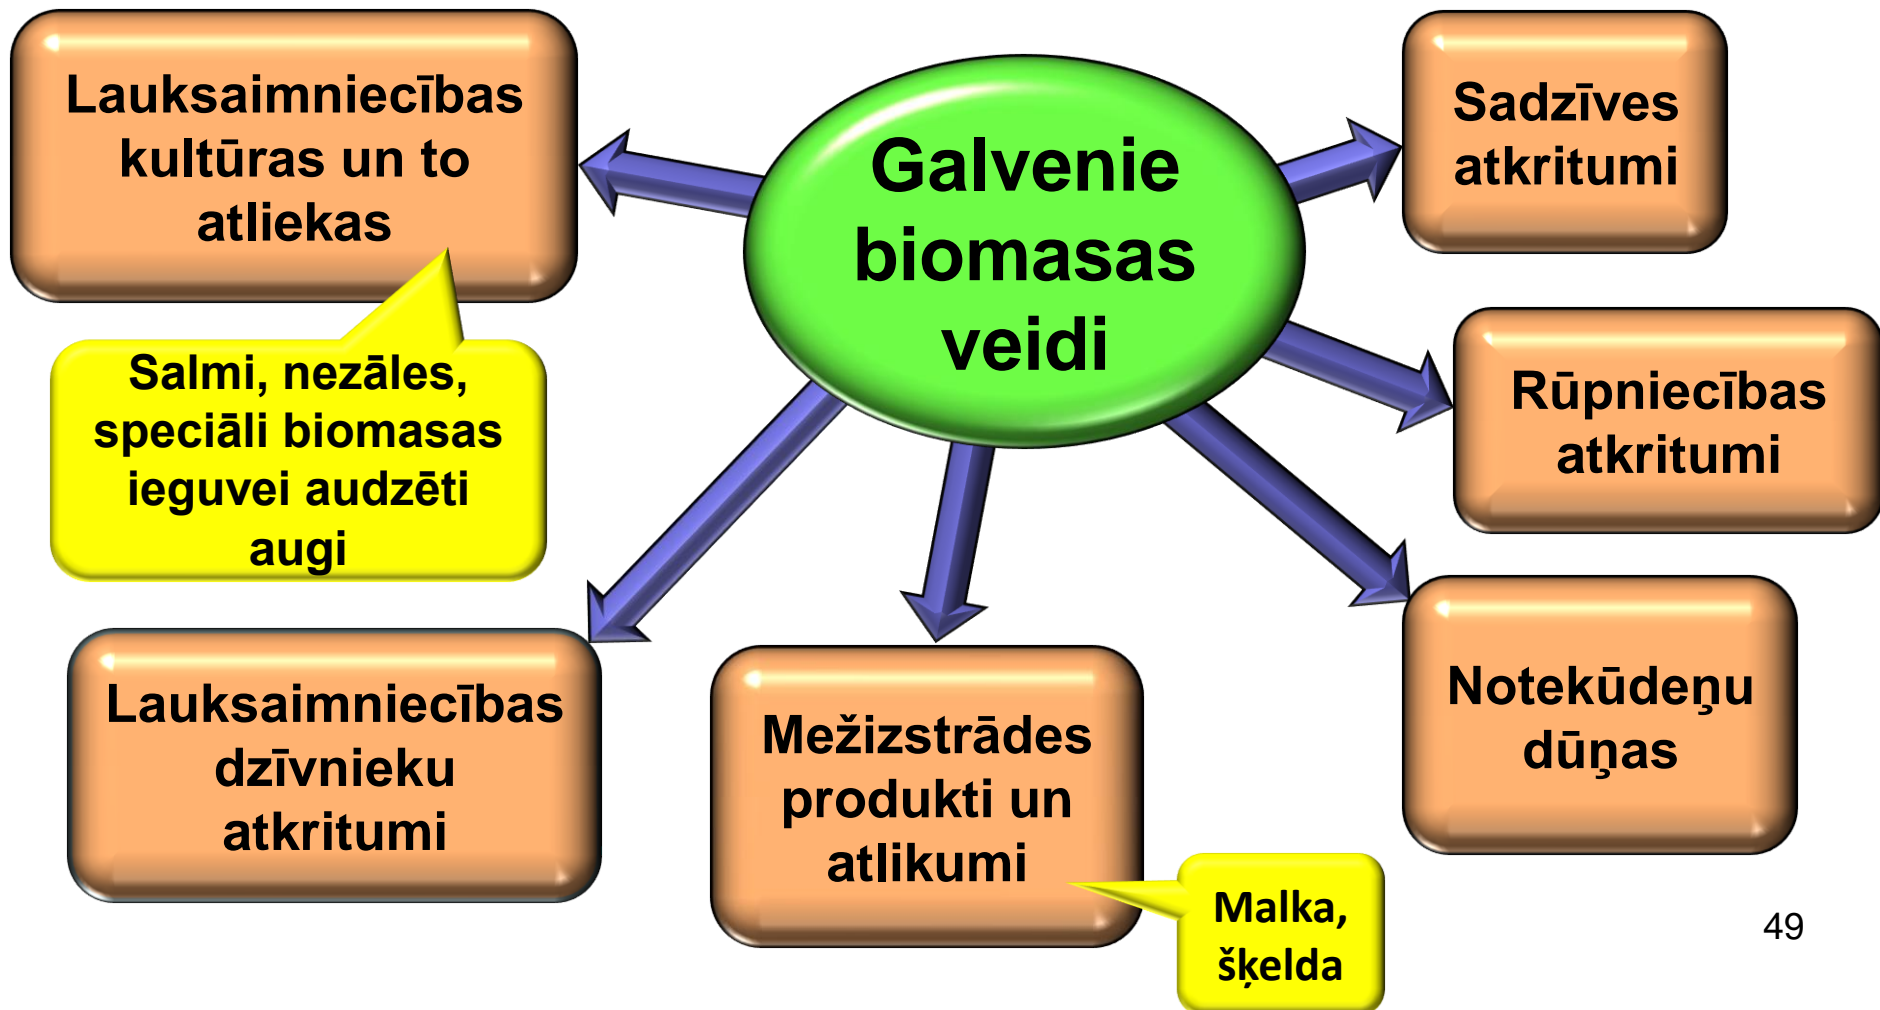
Lauksaimniecības kultūras un to atliekas

Galvenie biomasas veidi

Sadzīves atkritumi

Salmi, nezāles, speciāli biomasas ieguvei audzēti augi

Rūpniecības atkritumi

Lauksaimniecības dzīvnieku atkritumi

Mežizstrādes produkti un atlikumi

Notekūdeņu dūņas

Malka, šķelda

49